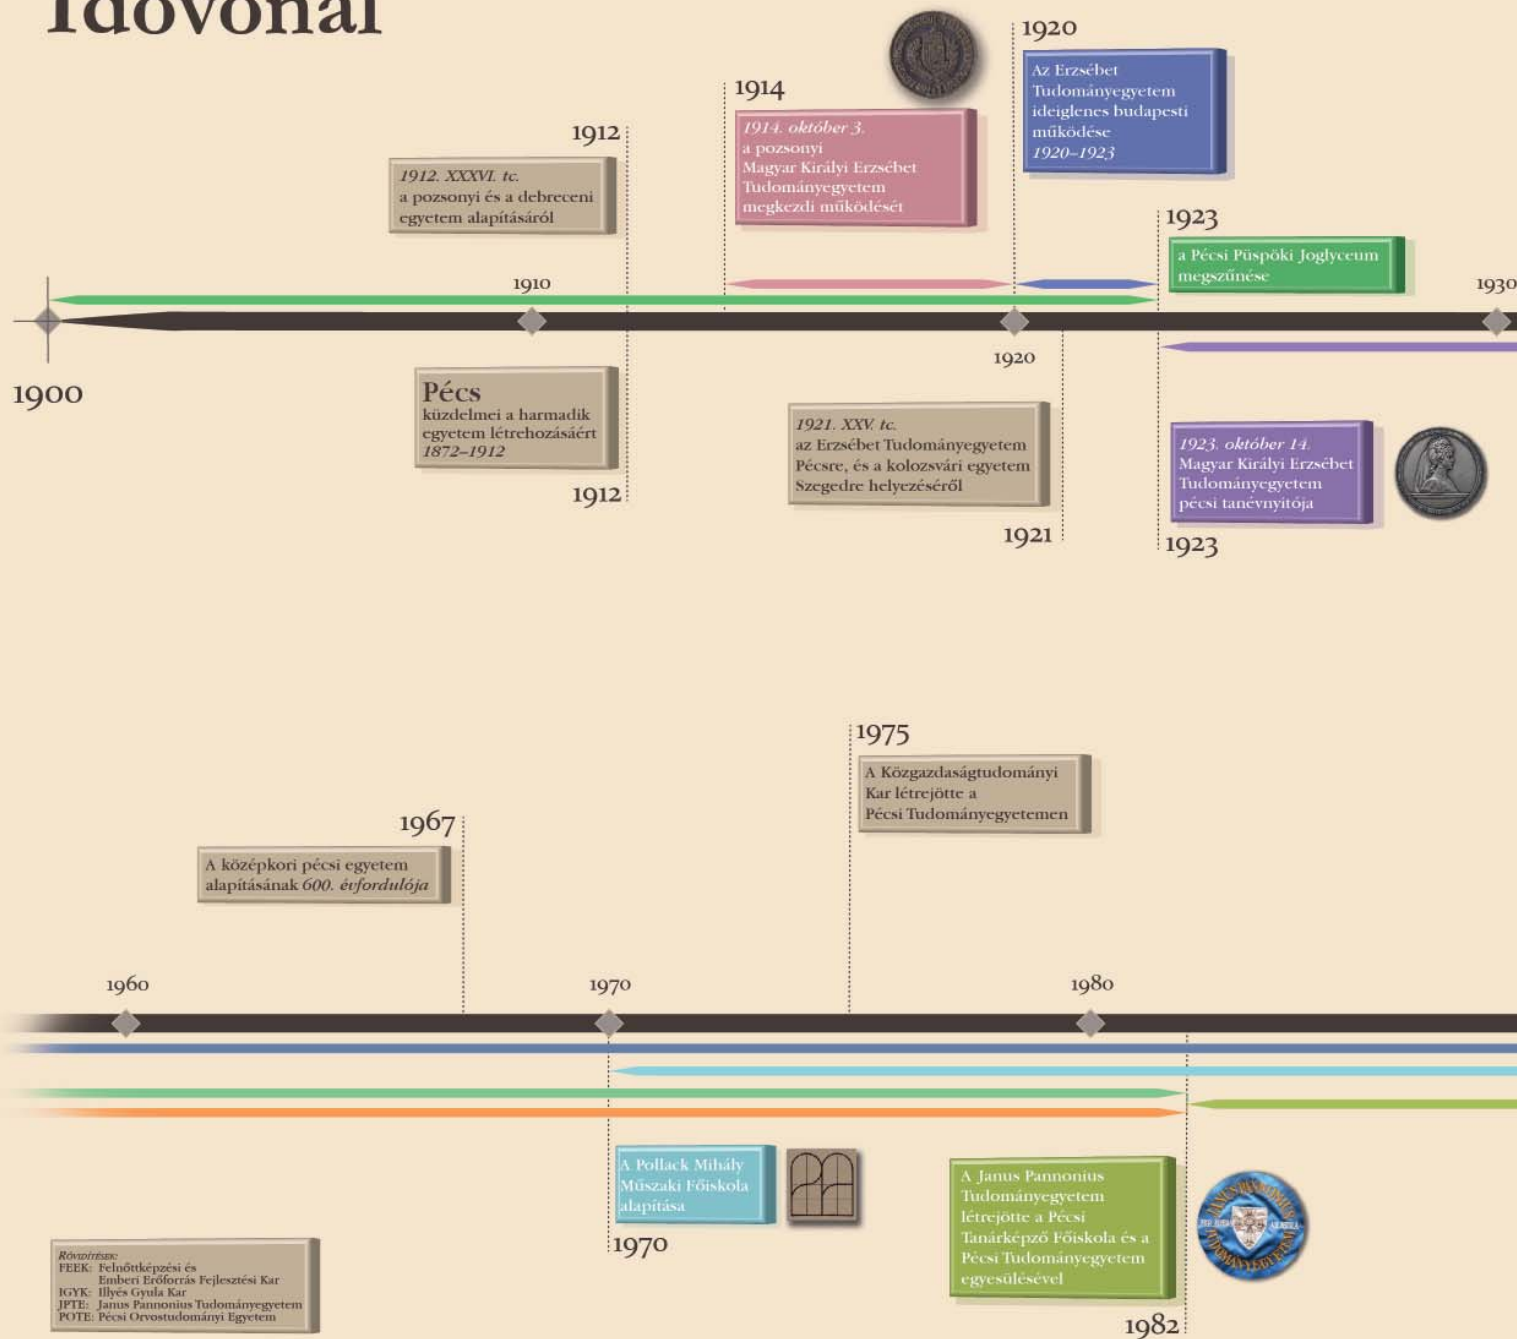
Idővonal

1920

Az Erzsébet Tudományegyetem ideiglenes budapesti működése 1920–1923

1914

1914. október 3. a pozsonyi Magyar Királyi Erzsébet Tudományegyetem megkezdi működését

1912

1912. XXXVI. tc. a pozsonyi és a debreceni egyetem alapításáról

1923

a Pécsi Püspöki Joglyceum megszűnése

1910

1930

1900

1920

Pécs küzdelmei a harmadik egyetem létrehozásáért 1872–1912

1912

1921. XXV. tc. az Erzsébet Tudományegyetem Pécsre, és a kolozsvári egyetem Szegedre helyezéséről

1921

1923. október 14. Magyar Királyi Erzsébet Tudományegyetem pécsi tanévnyitója

1923

1975

A Közgazdaságtudományi Kar létrejötte a Pécsi Tudományegyetemen

1967

A középkori pécsi egyetem alapításának 600. évfordulója

1960

1970

1980

A Pollack Mihály Műszaki Főiskola alapítása

1970

A Janus Pannonius Tudományegyetem létrejötte a Pécsi Tanárképző Főiskola és a Pécsi Tudományegyetem egyesülésével

1982

Rövidítések:
FEEK: Felnőttképzési és Emberi Erőforrás Fejlesztési Kar
IGYK: Illyés Gyula Kar
JPTE: Janus Pannonius Tudományegyetem
POTE: Pécsi Orvostudományi Egyetem